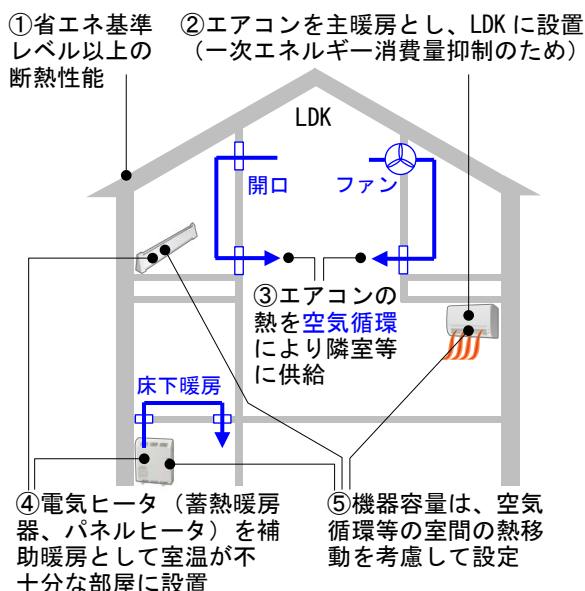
①省エネ基準レベル以上の断熱性能

②エアコンを主暖房とし、LDKに設置（一次エネルギー消費量抑制のため）

LDK

開口

ファン

③エアコンの熱を空気循環により隣室等に供給

床下暖房

④電気ヒータ（蓄熱暖房器、パネルヒータ）を補助暖房として室温が不十分な部屋に設置

⑤機器容量は、空気循環等の室間の熱移動を考慮して設定